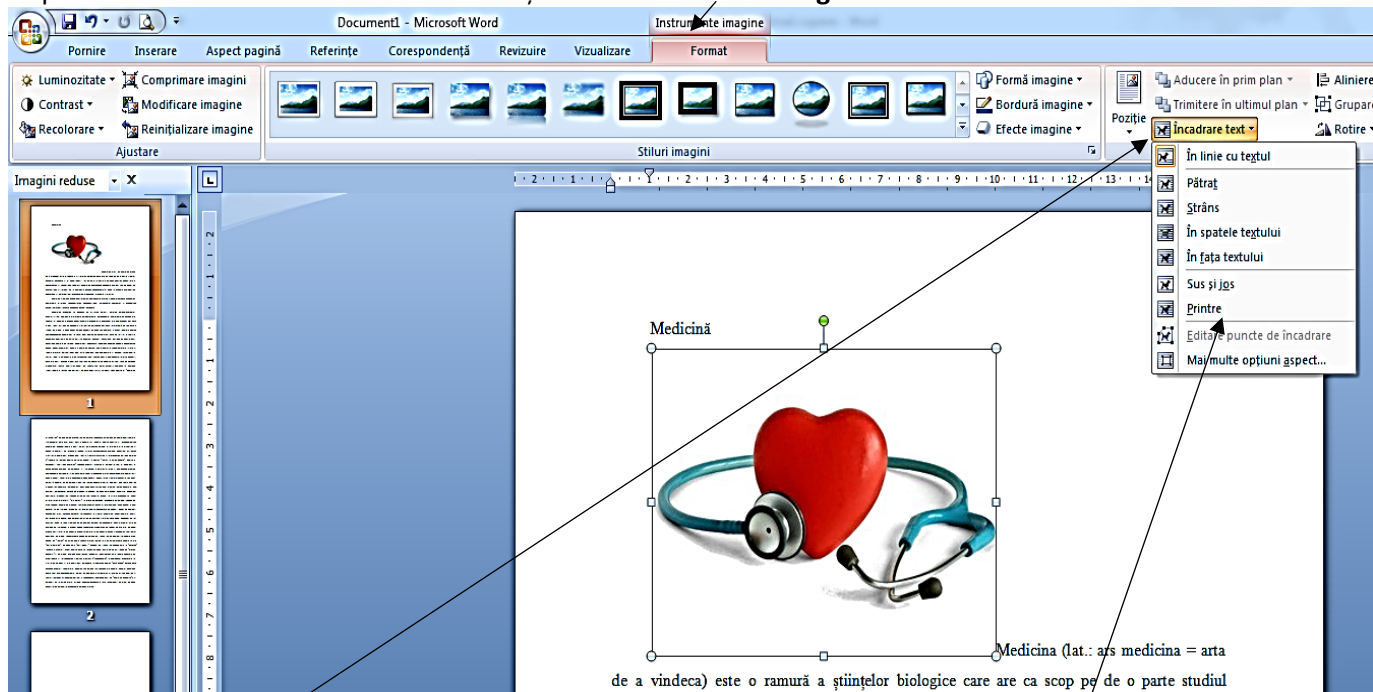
Document1 - Microsoft Word

Instrumente imagine

Pornire | Inserare | Aspect pagină | Referințe | Corespondență | Revizuire | Vizualizare | Format

Luminozitate
Contrast
Recolorare
Comprimare imagini
Modificare imagine
Reinițializare imagine
Ajustare

Stiluri imagini

Formă imagine
Bordură imagine
Efecte imagine

Poziție

Aducere în prim plan
Trimitere în ultimul plan
Încadrare text

Aliniere
Grupare
Rotire

În linie cu textul
Pătrat
Strâns
În spatele textului
În fața textului
Sus și jos
Printre
Editare puncte de încadrare
Mai multe opțiuni aspect...

Imagini reduse

1

2

Medicină

Medicina (lat.: ars medicina = arta de a vindeca) este o ramură a științelor biologice care are ca scop pe de o parte studiul